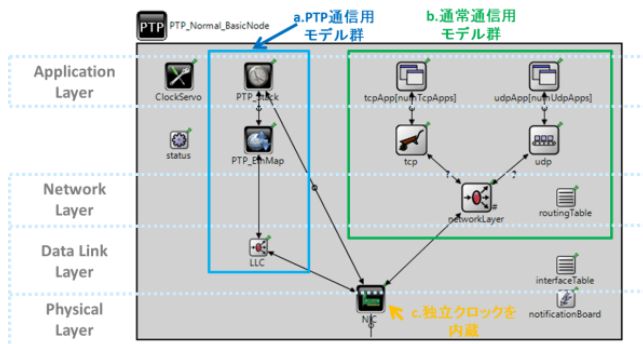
PTP PTP_Normal_BasicNode

a.PTP通信用モデル群

b.通常通信用モデル群

Application Layer

Network Layer

Data Link Layer

Physical Layer

ClockServo

status

PTP_Clock

PTP_EthMap

LLC

tcpApp[numTcpApps]

udpApp[numUdpApps]

tcp

udp

networkLayer

routingTable

interfaceTable

notificationBoard

NIC

c.独立クロックを内蔵